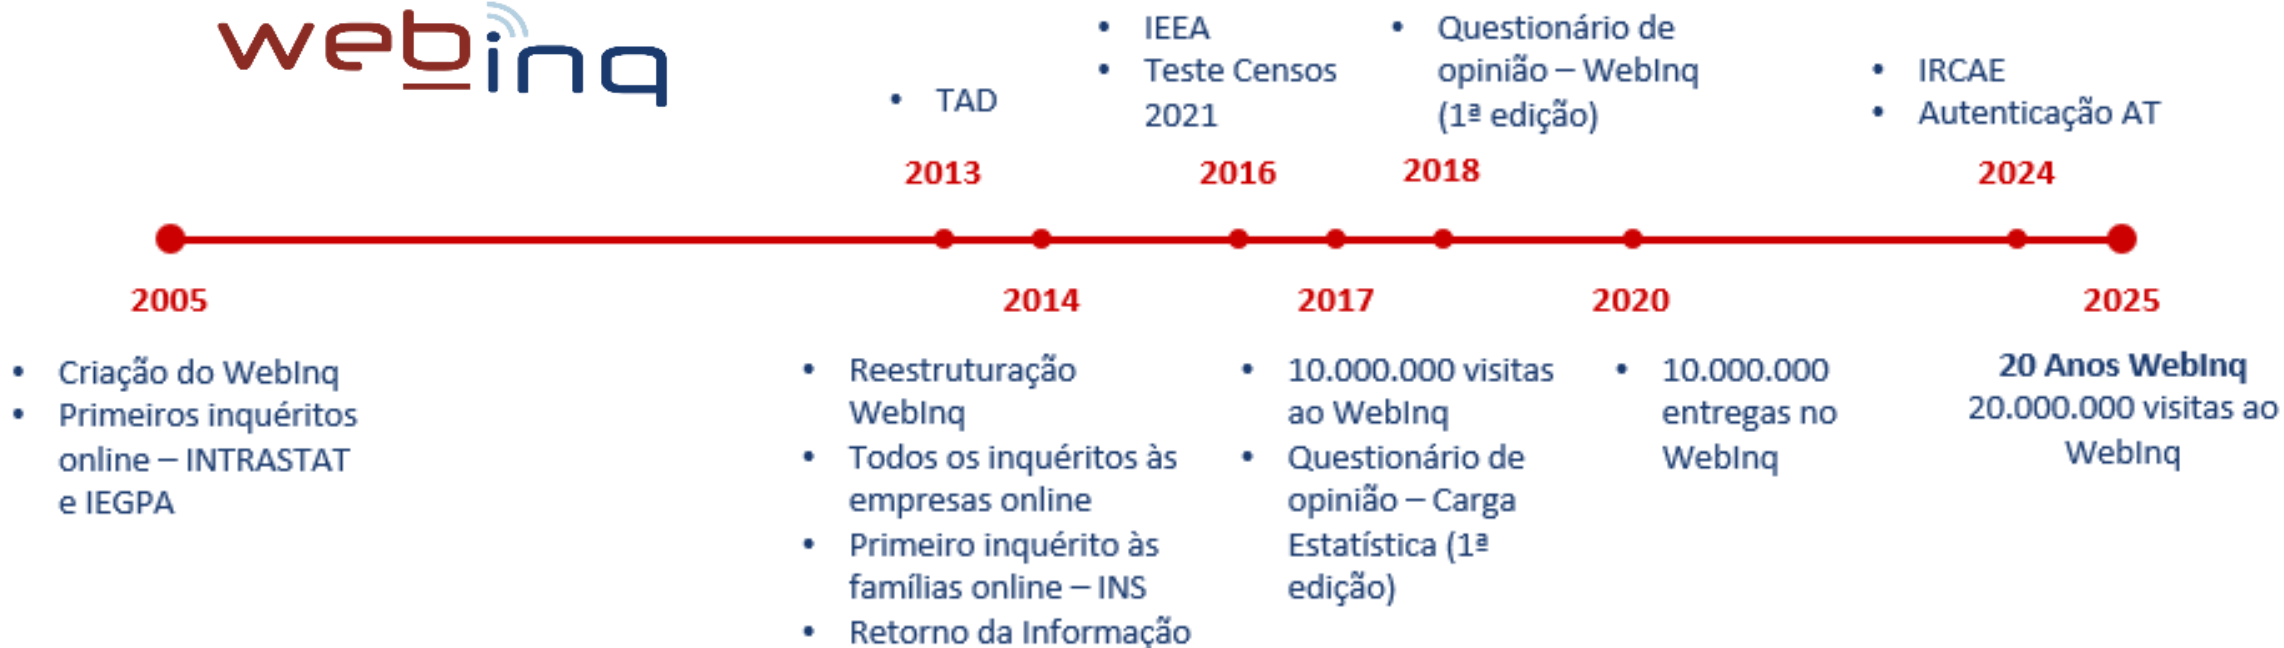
webinq

• TAD

2013

• IEEA
• Teste Censos 2021

2016

• Questionário de opinião – WebInq (1ª edição)

2018

• IRCAE
• Autenticação AT

2024

2005

• Criação do WebInq
• Primeiros inquéritos online – INTRASTAT e IEGPA

2014

• Reestruturação WebInq
• Todos os inquéritos às empresas online
• Primeiro inquérito às famílias online – INS
• Retorno da Informação

2017

• 10.000.000 visitas ao WebInq
• Questionário de opinião – Carga Estatística (1ª edição)

2020

• 10.000.000 entregas no WebInq

2025

20 Anos WebInq
20.000.000 visitas ao WebInq